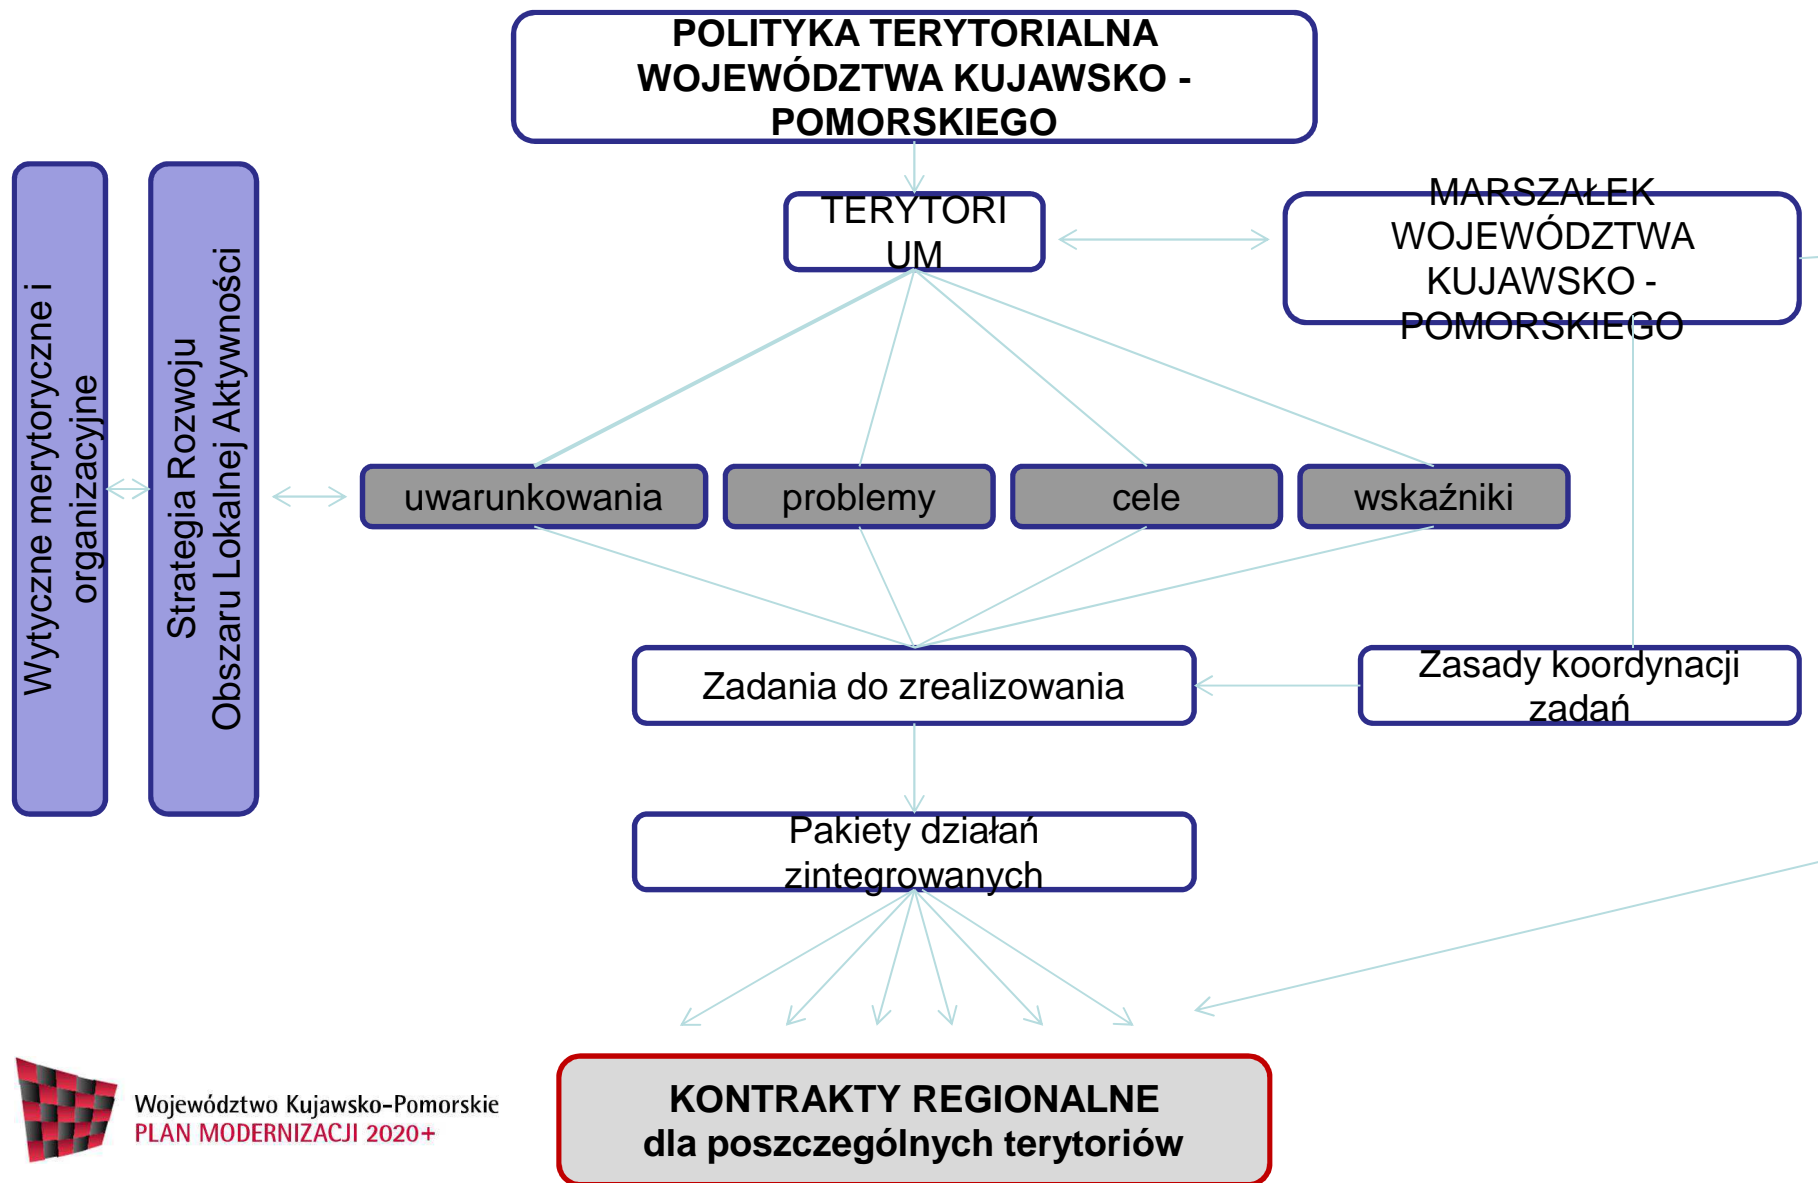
POLITYKA TERYTORIALNA WOJEWÓDZTWA KUJAWSKO - POMORSKIEGO

TERYTORIUM

MARSZAŁEK WOJEWÓDZTWA KUJAWSKO - POMORSKIEGO

Wytyczne merytoryczne i organizacyjne

Strategia Rozwoju Obszaru Lokalnej Aktywności

uwarunkowania

problemy

cele

wskaźniki

Zadania do zrealizowania

Zasady koordynacji zadań

Pakiety działań zintegrowanych

KONTRAKTY REGIONALNE
dla poszczególnych terytoriów

Województwo Kujawsko-Pomorskie
PLAN MODERNIZACJI 2020+